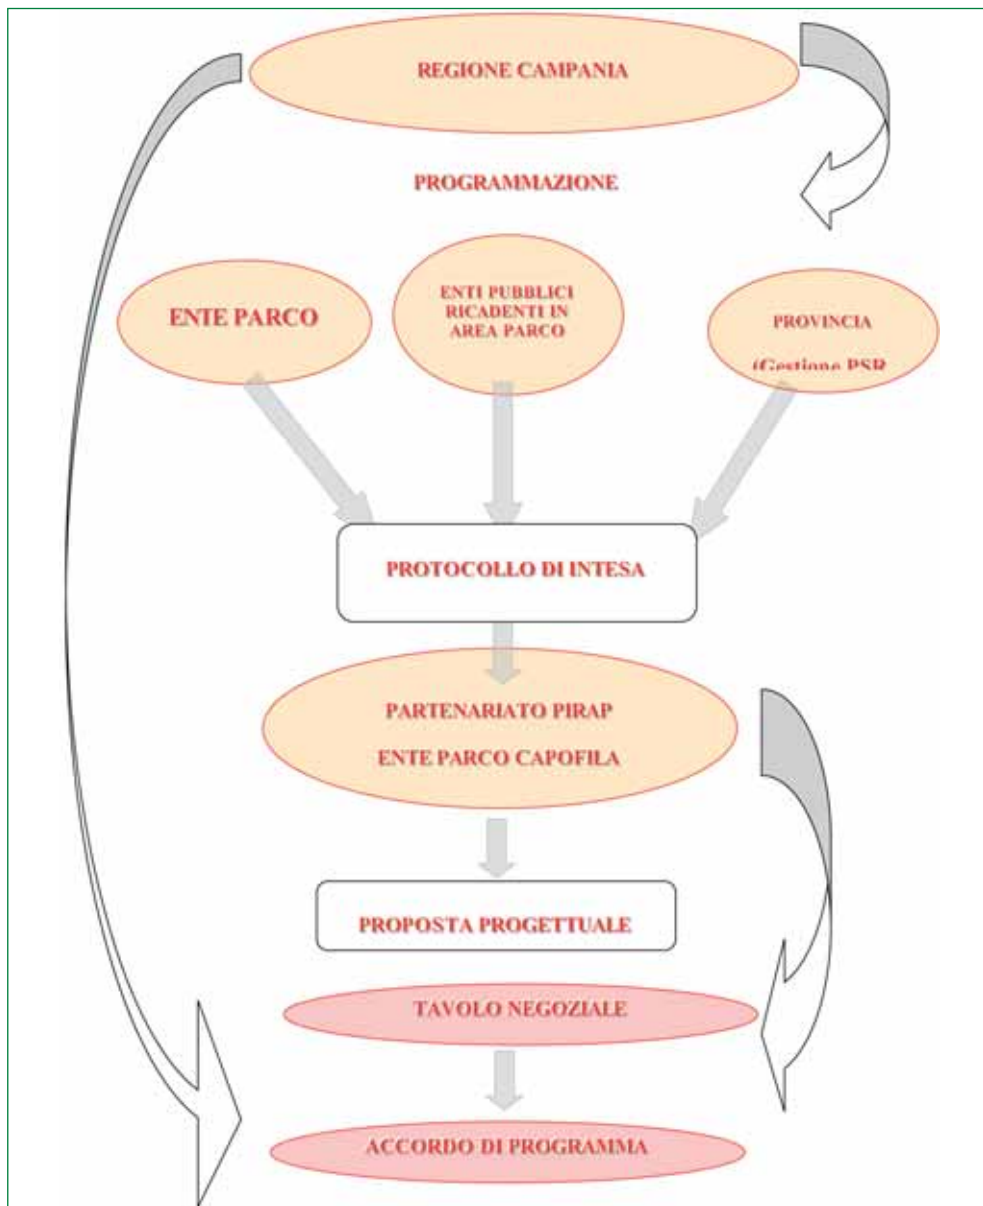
REGIONE CAMPANIA

PROGRAMMAZIONE

ENTE PARCO

ENTI PUBBLICI RICADENTI IN AREA PARCO

PROVINCIA

(Gestione PSR

PROTOCOLLO DI INTESA

PARTENARIATO PIRAP

ENTE PARCO CAPOFILA

PROPOSTA PROGETTUALE

TAVOLO NEGOZIALE

ACCORDO DI PROGRAMMA